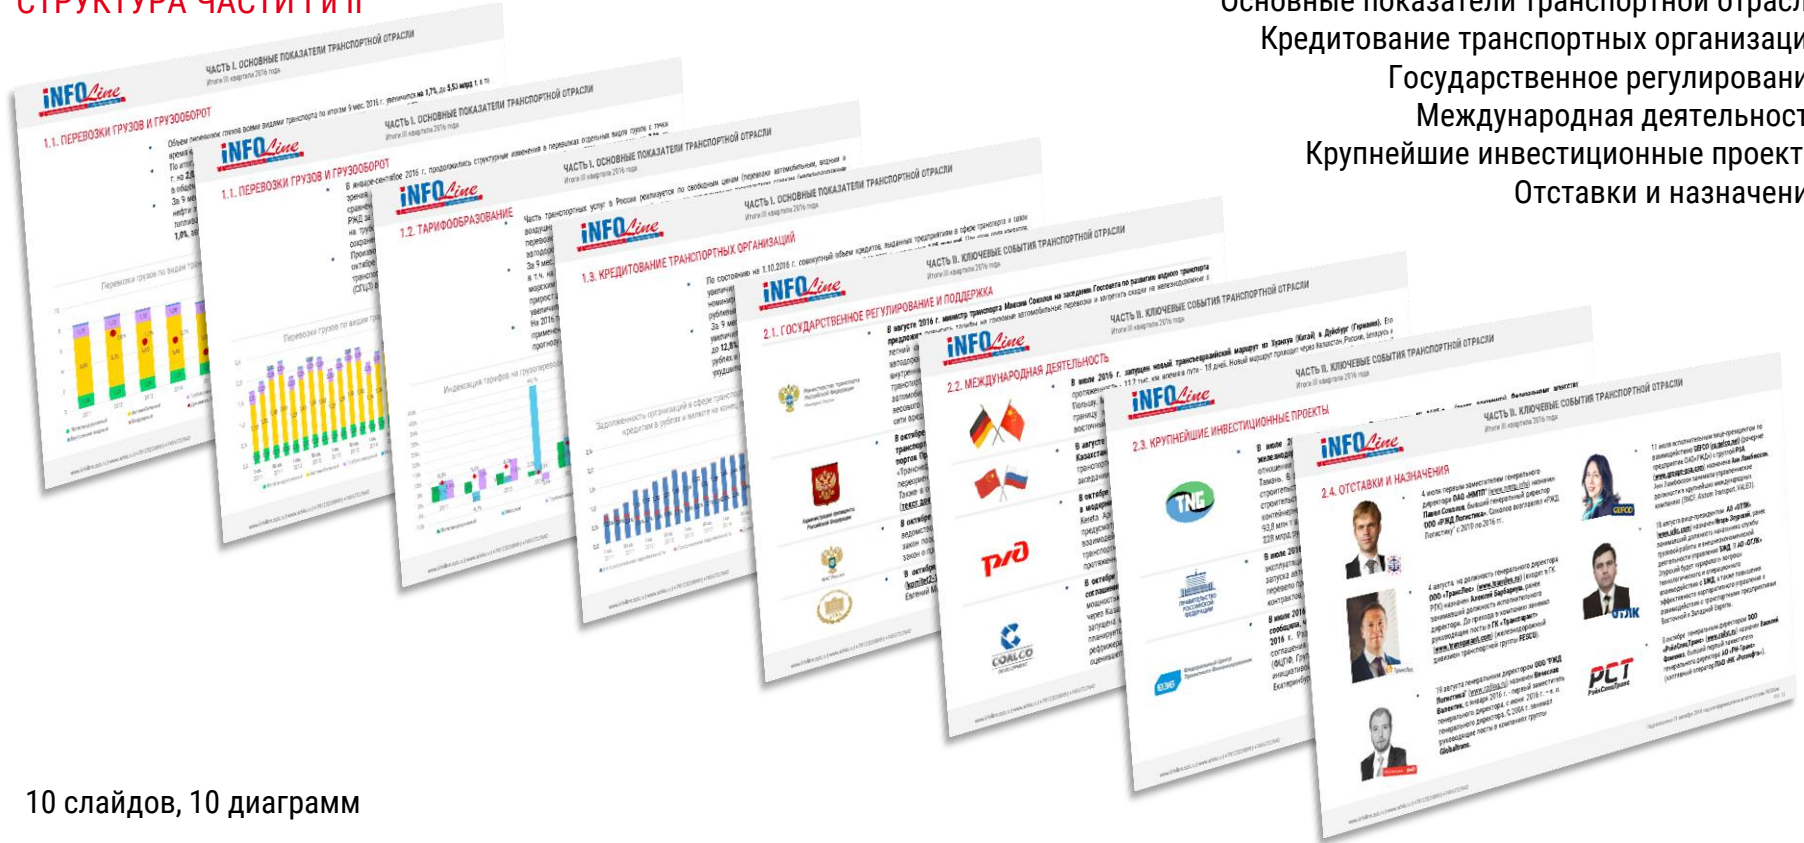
СТРУКТУРА ЧАСТИ I и II

Основные показатели транспортной отрасл
Кредитование транспортных организаци
Государственное регулировани
Международная деятельност
Крупнейшие инвестиционные проект
Отставки и назначени

INFOLine
ЧАСТЬ I. ОСНОВНЫЕ ПОКАЗАТЕЛИ ТРАНСПОРТНОЙ ОТРАСЛИ
1.1. ПЕРЕВОЗКИ ГРУЗОВ И ГРУЗООБОРОТ

INFOLine
ЧАСТЬ I. ОСНОВНЫЕ ПОКАЗАТЕЛИ ТРАНСПОРТНОЙ ОТРАСЛИ
1.1. ПЕРЕВОЗКИ ГРУЗОВ И ГРУЗООБОРОТ

INFOLine
ЧАСТЬ I. ОСНОВНЫЕ ПОКАЗАТЕЛИ ТРАНСПОРТНОЙ ОТРАСЛИ
1.2. ТАРИФООБРАЗОВАНИЕ

INFOLine
ЧАСТЬ I. ОСНОВНЫЕ ПОКАЗАТЕЛИ ТРАНСПОРТНОЙ ОТРАСЛИ
1.3. КРЕДИТОВАНИЕ ТРАНСПОРТНЫХ ОРГАНИЗАЦИЙ

INFOLine
ЧАСТЬ II. КЛЮЧЕВЫЕ СОБЫТИЯ ТРАНСПОРТНОЙ ОТРАСЛИ
2.1. ГОСУДАРСТВЕННОЕ РЕГУЛИРОВАНИЕ И ПОДДЕРЖКА

INFOLine
ЧАСТЬ II. КЛЮЧЕВЫЕ СОБЫТИЯ ТРАНСПОРТНОЙ ОТРАСЛИ
2.2. МЕЖДУНАРОДНАЯ ДЕЯТЕЛЬНОСТЬ

INFOLine
ЧАСТЬ II. КЛЮЧЕВЫЕ СОБЫТИЯ ТРАНСПОРТНОЙ ОТРАСЛИ
2.3. КРУПНЕЙШИЕ ИНВЕСТИЦИОННЫЕ ПРОЕКТЫ

INFOLine
ЧАСТЬ II. КЛЮЧЕВЫЕ СОБЫТИЯ ТРАНСПОРТНОЙ ОТРАСЛИ
2.4. ОТСТАВКИ И НАЗНАЧЕНИЯ

РЖД
COALCO
TNG
GEFCO
ОТЛК
РСТ

10 слайдов, 10 диаграмм